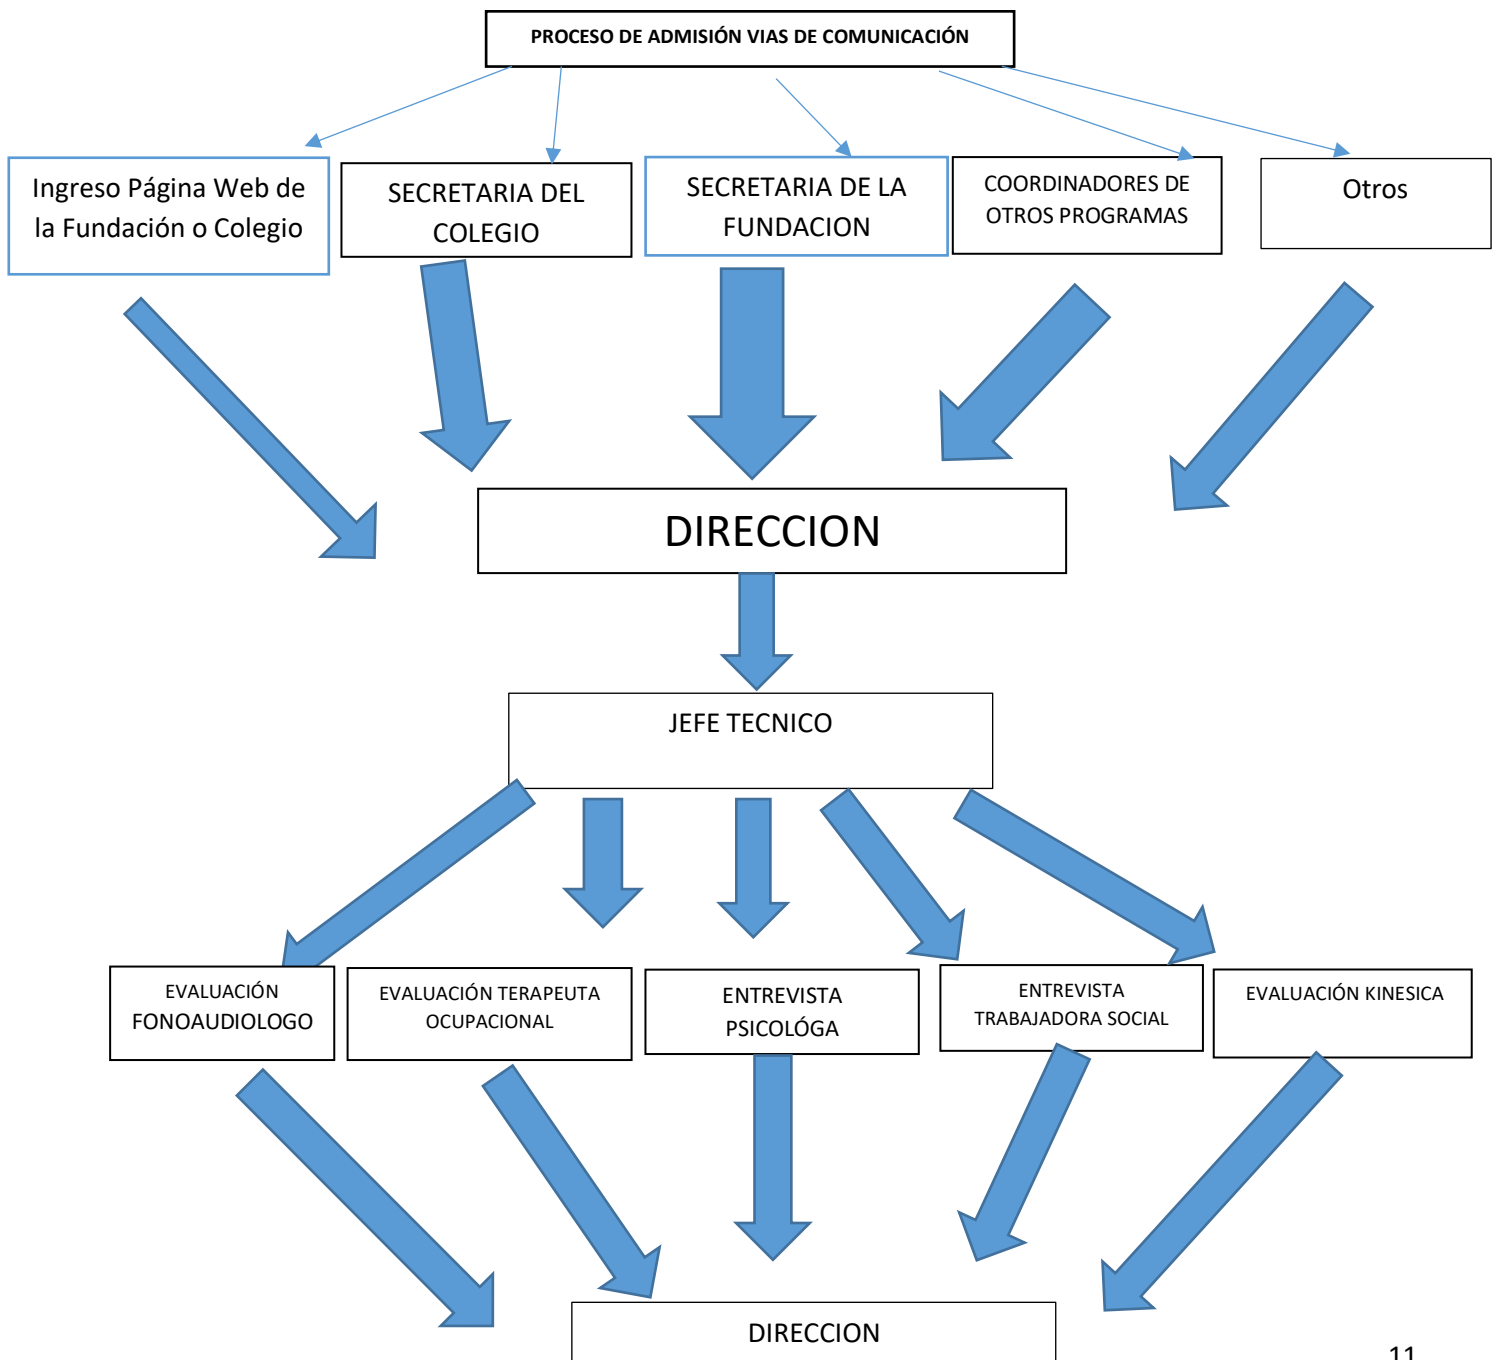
PROCESO DE ADMISIÓN VIAS DE COMUNICACIÓN

Ingreso Página Web de la Fundación o Colegio

SECRETARIA DEL COLEGIO

SECRETARIA DE LA FUNDACION

COORDINADORES DE OTROS PROGRAMAS

Otros

DIRECCION

JEFE TECNICO

EVALUACIÓN FONOAUDIOLOGO

EVALUACIÓN TERAPEUTA OCUPACIONAL

ENTREVISTA PSICOLÓGA

ENTREVISTA TRABAJADORA SOCIAL

EVALUACIÓN KINESICA

DIRECCION

11